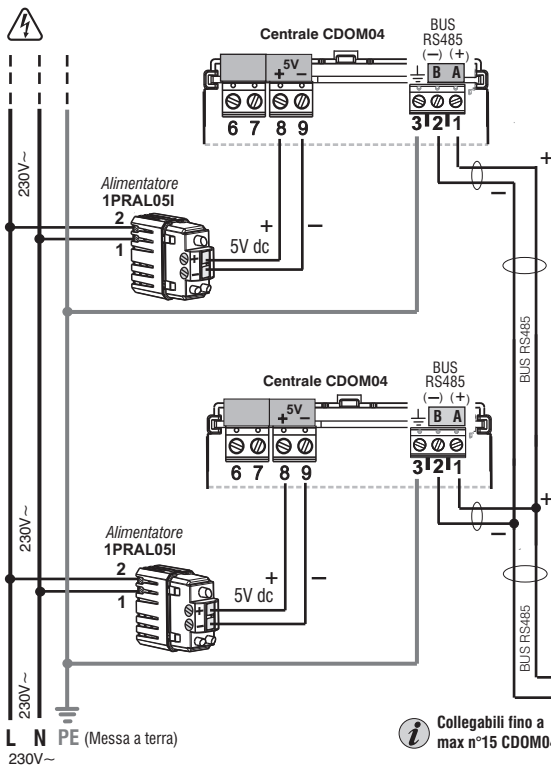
Centrale CDOM04

BUS RS485 (−) (+)

B A

+ 5V −

6 7 8 9

3 2 1

230V~

Alimentatore 1PRAL05I

2

1

+ −

5V dc

+

−

BUS RS485

Centrale CDOM04

BUS RS485 (−) (+)

B A

+ 5V −

6 7 8 9

3 2 1

230V~

Alimentatore 1PRAL05I

2

1

+ −

5V dc

+

−

BUS RS485

230V~

L N PE (Messa a terra)

230V~

Collegabili fino a max n°15 CDOM0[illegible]